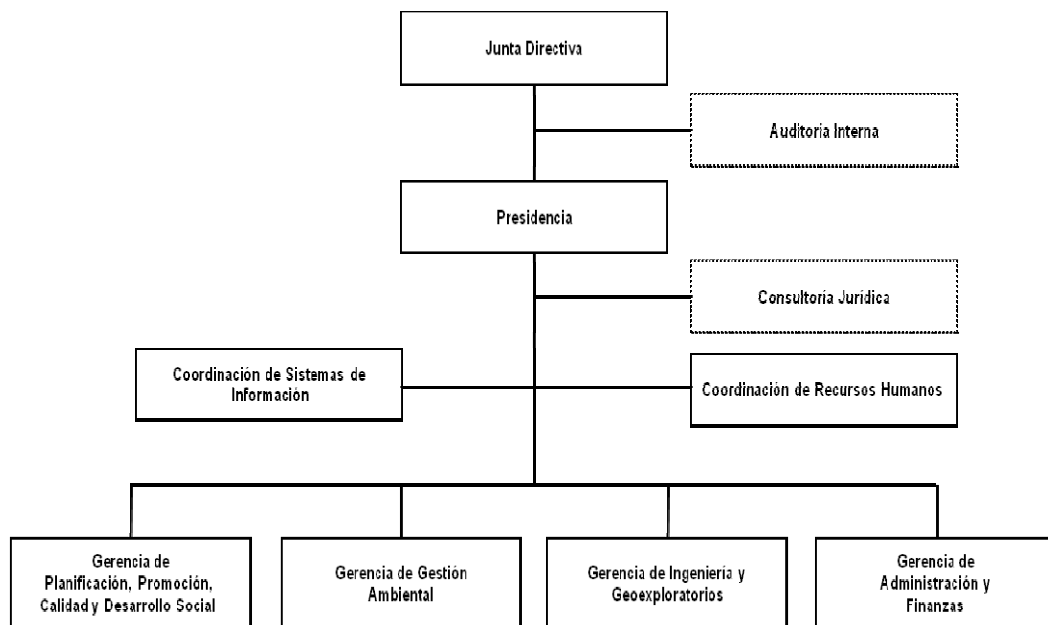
Junta Directiva

Auditoria Interna

Presidencia

Consultoria Jurídica

Coordinación de Sistemas de Información

Coordinación de Recursos Humanos

Gerencia de Planificación, Promoción, Calidad y Desarrollo Social

Gerencia de Gestión Ambiental

Gerencia de Ingenieria y Geoexploratorios

Gerencia de Administración y Finanzas